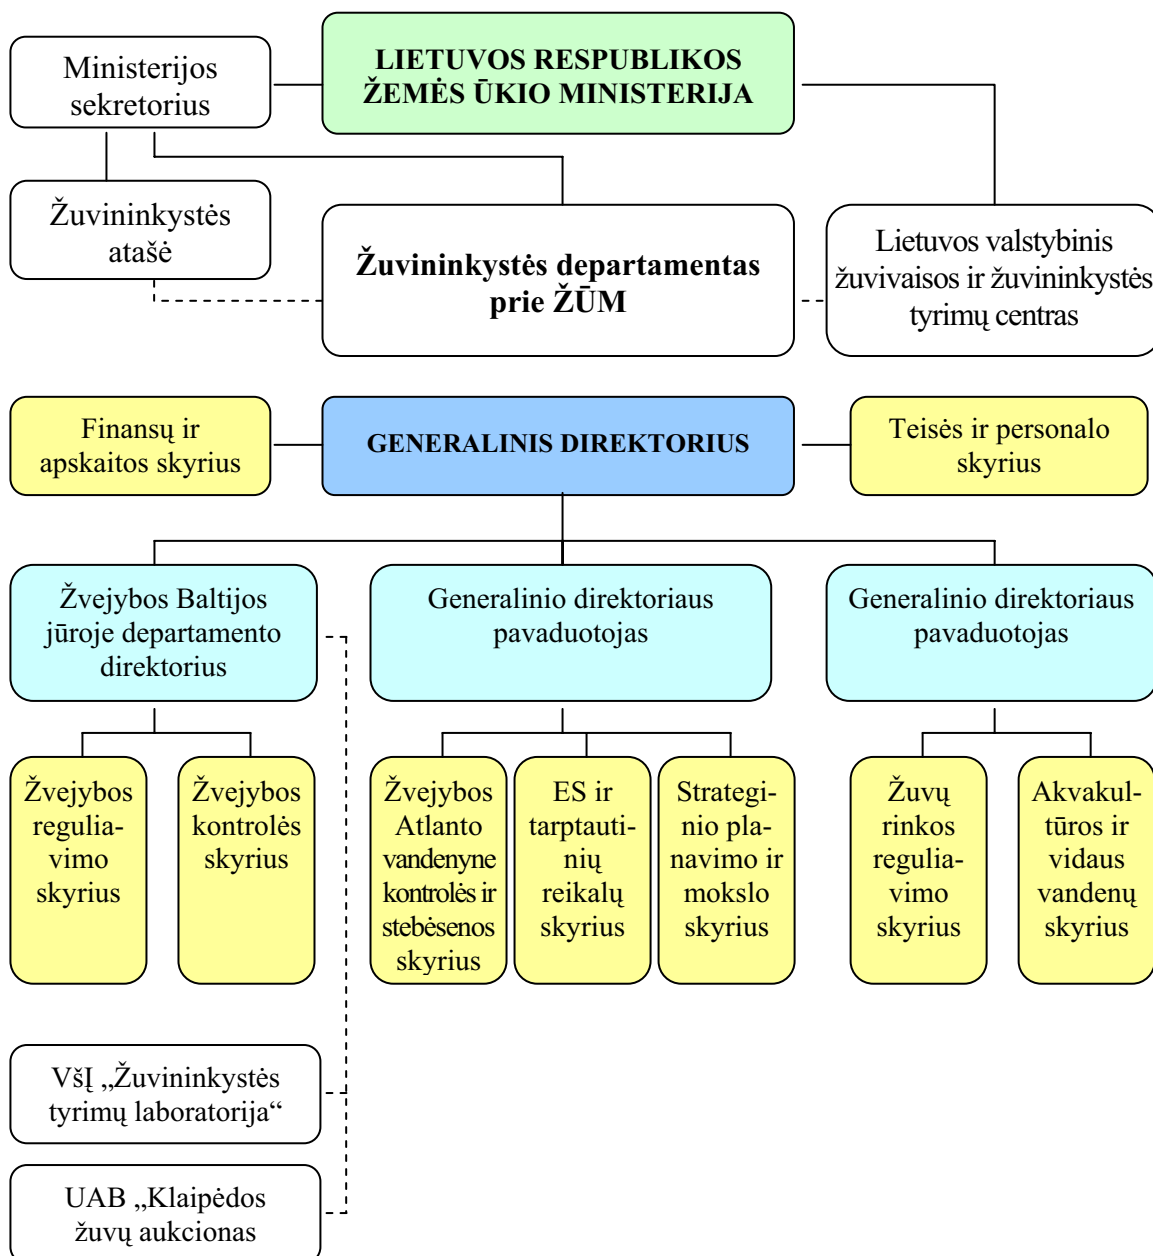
Ministerijos sekretorius

LIETUVOS RESPUBLIKOS ŽEMĖS ŪKIO MINISTERIJA

Žuvininkystės atašė

Žuvininkystės departamentas prie ŽŪM

Lietuvos valstybinis žuvivaisos ir žuvininkystės tyrimų centras

Finansų ir apskaitos skyrius

GENERALINIS DIREKTORIUS

Teisės ir personalo skyrius

Žvejybos Baltijos jūroje departamento direktorius

Generalinio direktoriaus pavaduotojas

Generalinio direktoriaus pavaduotojas

Žvejybos reguliavimo skyrius

Žvejybos kontrolės skyrius

Žvejybos Atlanto vandenyne kontrolės ir stebėsenos skyrius

ES ir tarptautinių reikalų skyrius

Strateginio planavimo ir mokslo skyrius

Žuvų rinkos reguliavimo skyrius

Akvakultūros ir vidaus vandenų skyrius

VšĮ „Žuvininkystės tyrimų laboratorija“

UAB „Klaipėdos žuvų aukcionas